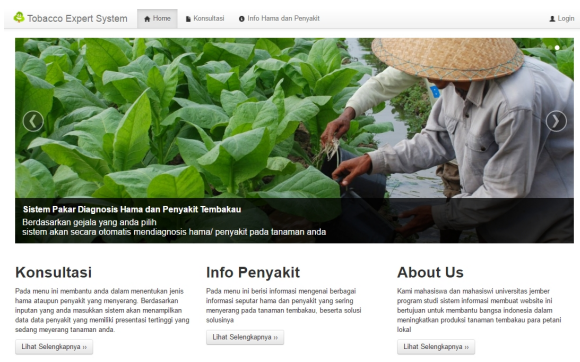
Tobacco Expert System
Home
Konsultasi
Info Hama dan Penyakit
Login

Sistem Pakar Diagnosis Hama dan Penyakit Tembakau
Berdasarkan gejala yang anda pilih
sistem akan secara otomatis mendiagnosis hama/ penyakit pada tanaman anda

Konsultasi
Pada menu ini membantu anda dalam menentukan jenis hama ataupun penyakit yang menyerang. Berdasarkan inputan yang anda masukkan sistem akan menampilkan data data penyakit yang memiliki presentasi tertinggi yang sedang meyerang tanaman anda.
Lihat Selengkapnya »

Info Penyakit
Pada menu ini berisi informasi mengenai berbagai informasi seputar hama dan penyakit yang sering menyerang pada tanaman tembakau, beserta solusi solusinya
Lihat Selengkapnya »

About Us
Kami mahasiswa dan mahasisvi universitas jember program studi sistem informasi membuat website ini bertujuan untuk membantu bangsa indonesia dalam meningkatkan produksi tanaman tembakau para petani lokal
Lihat Selengkapnya »